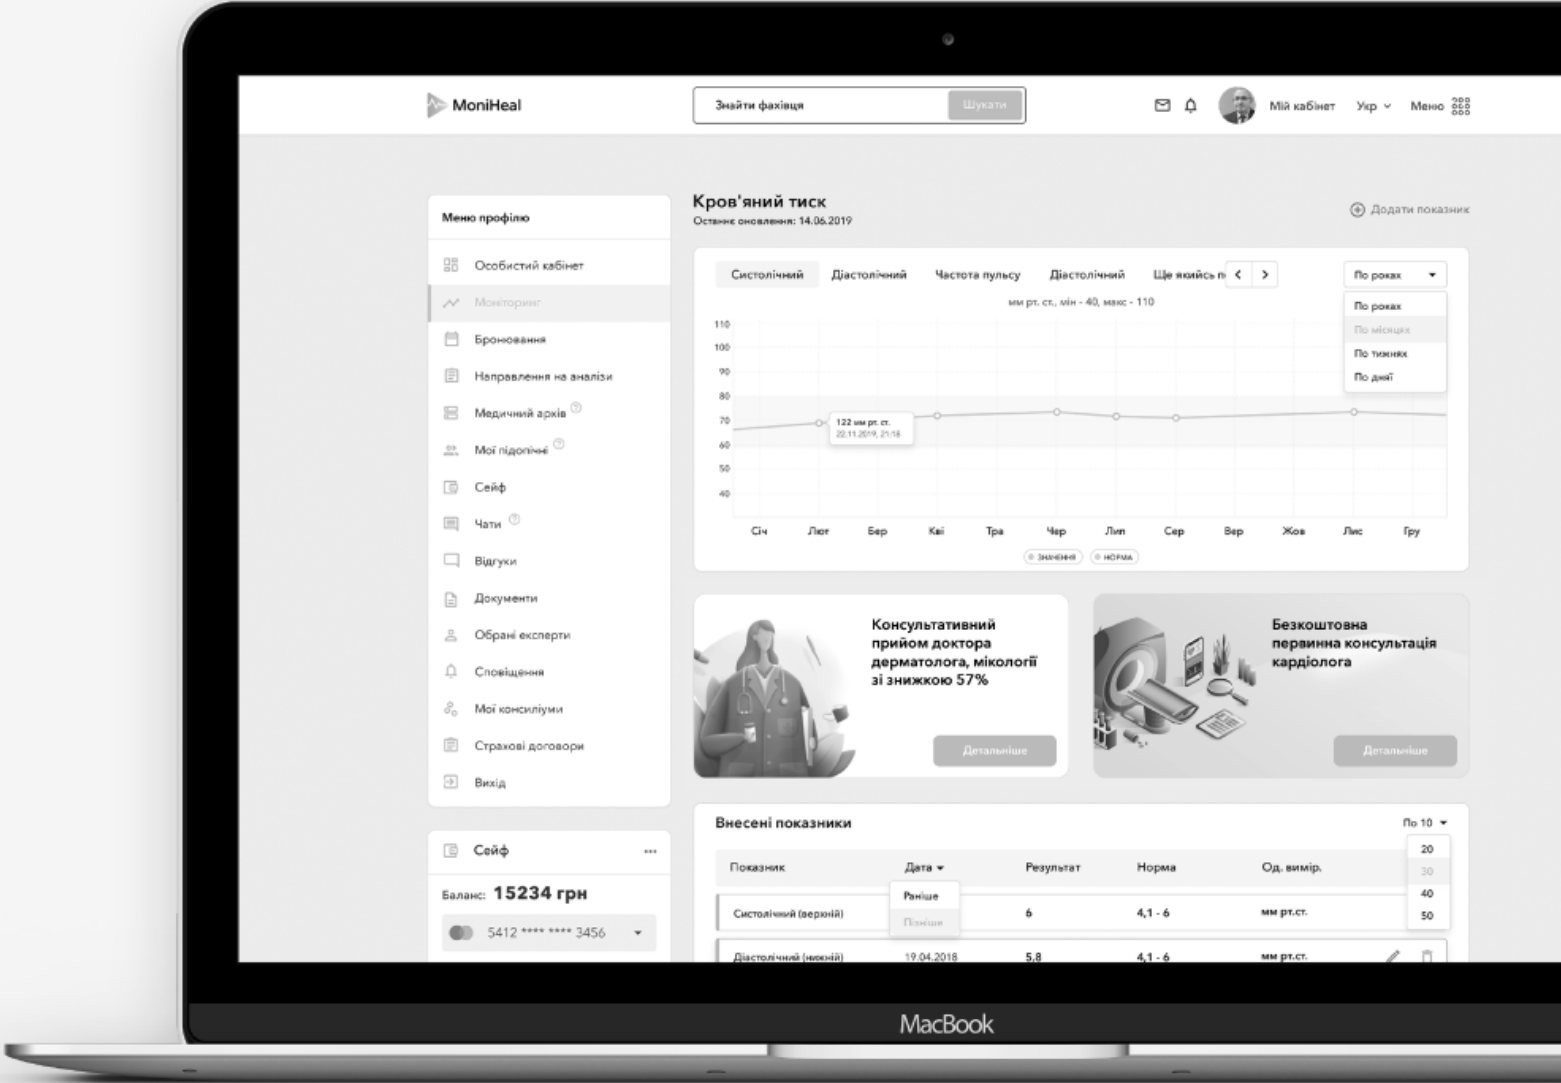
MoniHeal

Знайти фахівця

Шукати

Мій кабінет Укр Меню

Меню профілю

Особистий кабінет
Моніторинг
Бронювання
Направлення на аналізи
Медичний архів
Мої підопічні
Сейф
Чати
Відгуки
Документи
Обрані експерти
Сповіщення
Мої консиліуми
Страхові договори
Вихід

Сейф ...

Баланс: 15234 грн

5412 **** **** 3456

Кров'яний тиск
Останнє оновлення: 14.06.2019

Додати показник

Систолічний Діастолічний Частота пульсу Діастолічний Ще якийсь п

По роках

По роках
По місяцях
По тижнях
По днях

мм рт. ст., мін - 40, макс - 110

110
100
90
80
70
60
50
40

122 мм рт. ст.
22.11.2019, 21:18

Січ Лют Бер Кві Тра Чер Лип Сер Вер Жов Лис Гру

значення норма

Консультативний прийом доктора дерматолога, мікології зі знижкою 57%

Детальніше

Безкоштовна первинна консультація кардіолога

Детальніше

Внесені показники

По 10

20
30
40
50

| Показник | Дата | Результат | Норма | Од. вимір. |
|---|---|---|---|---|
| Систолічний (верхній) | Раніше / Пізніше | 6 | 4,1 - 6 | мм рт.ст. |
| Діастолічний (нижній) | 19.04.2018 | 5,8 | 4,1 - 6 | мм рт.ст. |

MacBook